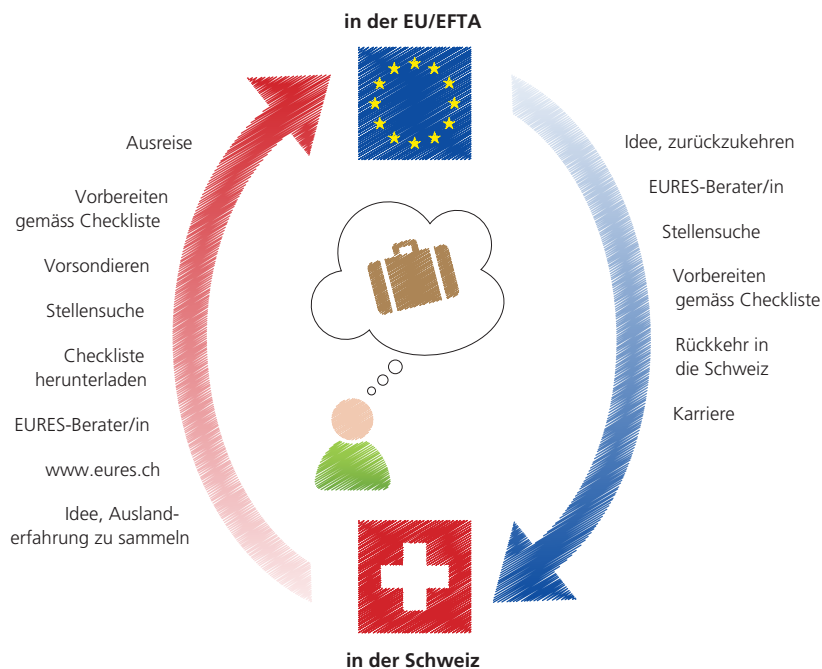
in der EU/EFTA

Ausreise

Vorbereiten gemäss Checkliste

Vorsondieren

Stellensuche

Checkliste herunterladen

EURES-Berater/in

www.eures.ch

Idee, Auslanderfahrung zu sammeln

Idee, zurückzukehren

EURES-Berater/in

Stellensuche

Vorbereiten gemäss Checkliste

Rückkehr in die Schweiz

Karriere

in der Schweiz